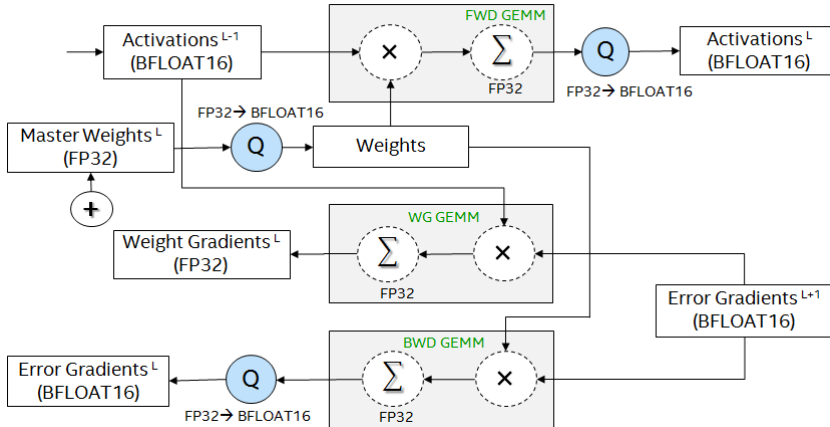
FWD GEMM

Activations $^{L-1}$ (BFLOAT16)

$\times$

$\sum$

FP32

Q

Activations $^{L}$ (BFLOAT16)

FP32→ BFLOAT16

FP32→ BFLOAT16

Master Weights $^{L}$ (FP32)

Q

Weights

+

WG GEMM

Weight Gradients $^{L}$ (FP32)

$\sum$

FP32

$\times$

Error Gradients $^{L+1}$ (BFLOAT16)

BWD GEMM

Error Gradients $^{L}$ (BFLOAT16)

Q

$\sum$

FP32

$\times$

FP32→ BFLOAT16